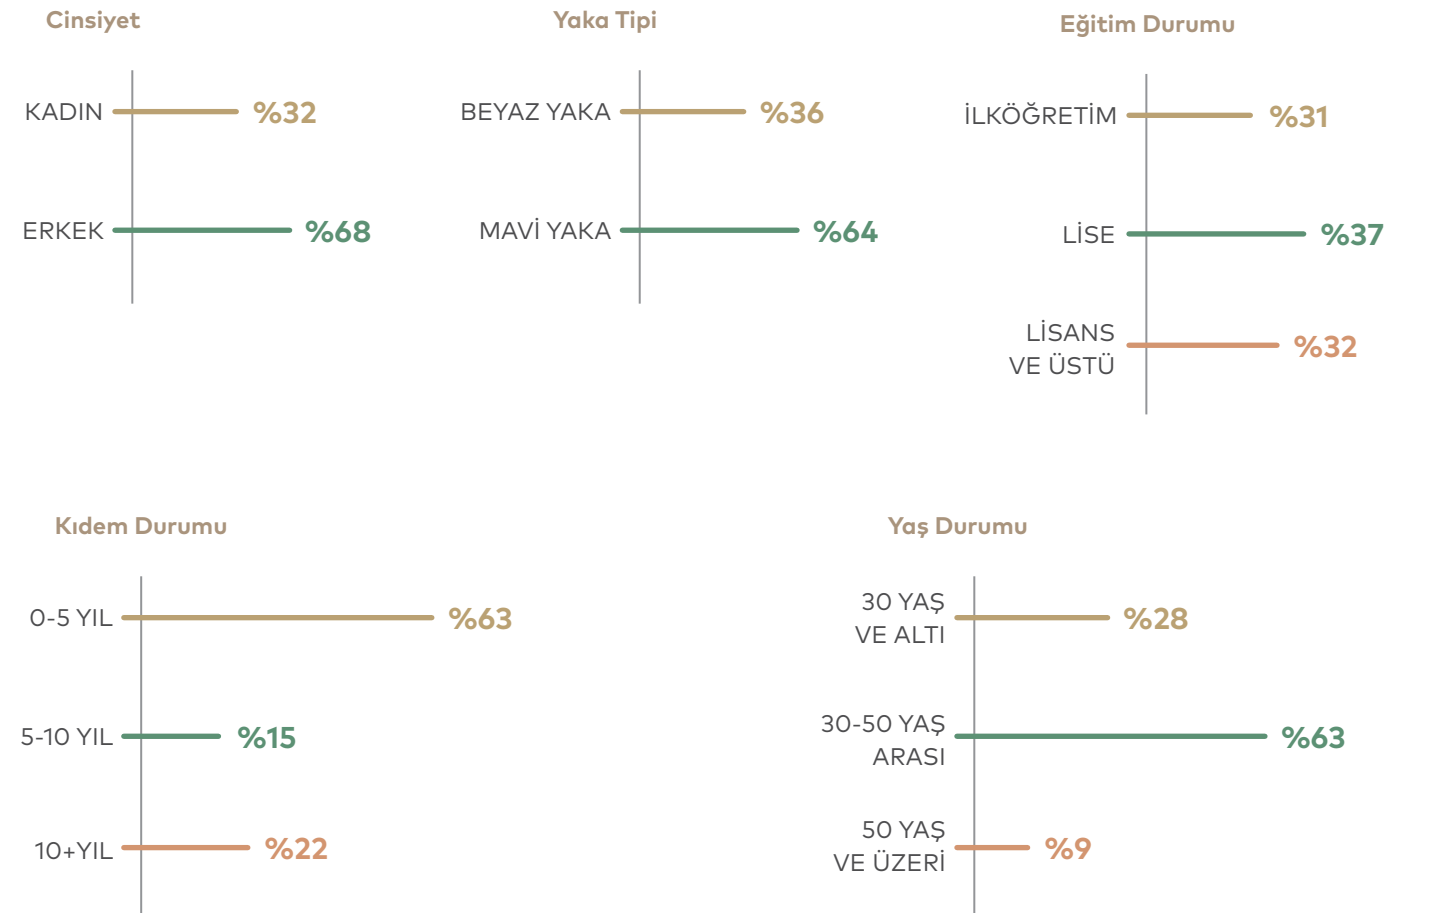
Cinsiyet

KADIN %32

ERKEK %68

Yaka Tipi

BEYAZ YAKA %36

MAVİ YAKA %64

Eğitim Durumu

İLKÖĞRETİM %31

LİSE %37

LİSANS VE ÜSTÜ %32

Kıdem Durumu

0-5 YIL %63

5-10 YIL %15

10+YIL %22

Yaş Durumu

30 YAŞ VE ALTI %28

30-50 YAŞ ARASI %63

50 YAŞ VE ÜZERİ %9